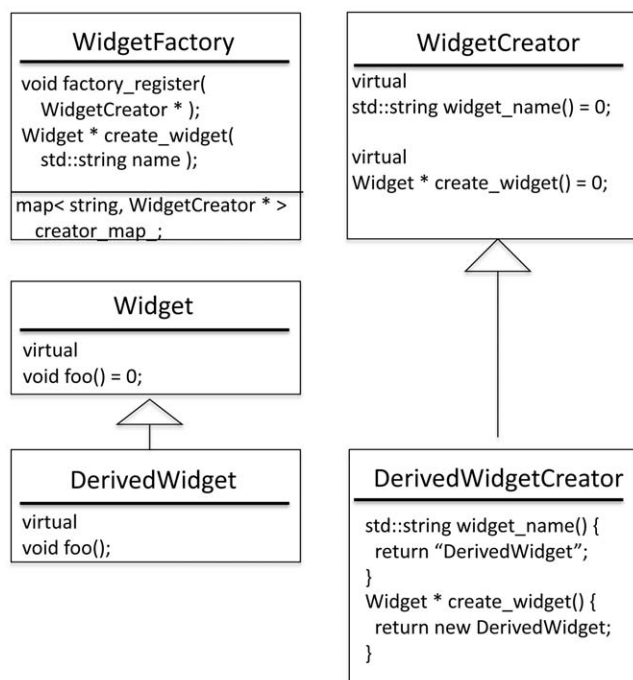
WidgetFactory

void factory_register( WidgetCreator * );
Widget * create_widget( std::string name );

map< string, WidgetCreator * > creator_map_;

WidgetCreator

virtual
std::string widget_name() = 0;

virtual
Widget * create_widget() = 0;

Widget

virtual
void foo() = 0;

DerivedWidget

virtual
void foo();

DerivedWidgetCreator

std::string widget_name() {
return “DerivedWidget”;
}
Widget * create_widget() {
return new DerivedWidget;
}